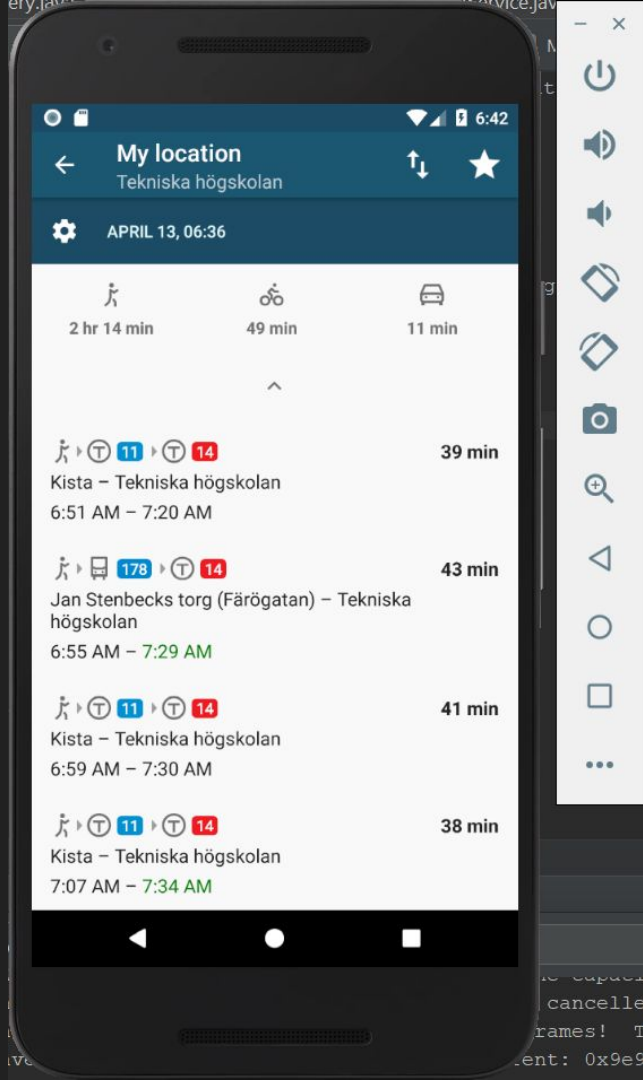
ery.java
rvice.java

6:42

My location
Tekniska högskolan

APRIL 13, 06:36

2 hr 14 min
49 min
11 min

T 11 T 14
39 min
Kista – Tekniska högskolan
6:51 AM – 7:20 AM

178 T 14
43 min
Jan Stenbecks torg (Färögatan) – Tekniska högskolan
6:55 AM – 7:29 AM

T 11 T 14
41 min
Kista – Tekniska högskolan
6:59 AM – 7:30 AM

T 11 T 14
38 min
Kista – Tekniska högskolan
7:07 AM – 7:34 AM

cancelle
rames! T
ent: 0x9e9